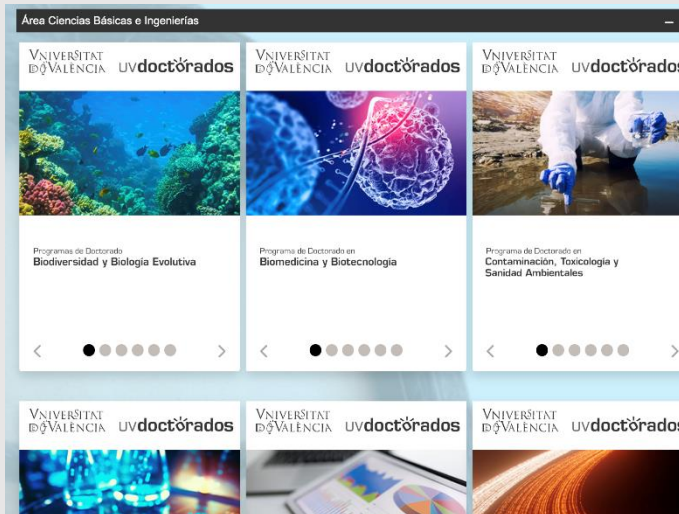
Área Ciencias Básicas e Ingenierías

VNIVERSITAT DE VALÈNCIA uvdoctorados

Programas de Doctorado
Biodiversidad y Biología Evolutiva

VNIVERSITAT DE VALÈNCIA uvdoctorados

Programa de Doctorado en
Biomedicina y Biotecnología

VNIVERSITAT DE VALÈNCIA uvdoctorados

Programa de Doctorado en
Contaminación, Toxicología y Sanidad Ambientales

VNIVERSITAT DE VALÈNCIA uvdoctorados

VNIVERSITAT DE VALÈNCIA uvdoctorados

VNIVERSITAT DE VALÈNCIA uvdoctorados